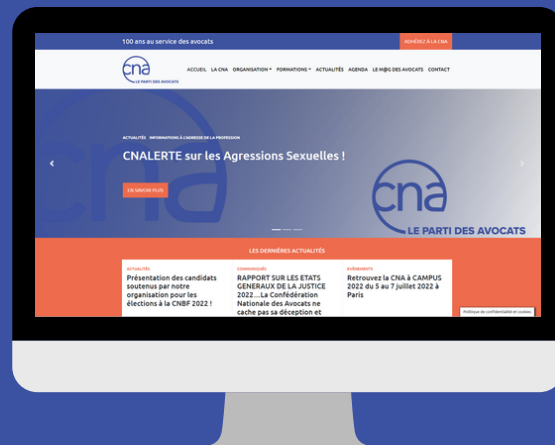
100 ans au service des avocats

ADHÉREZ À LA CNA

cna LE PARTI DES AVOCATS

ACCUEIL LA CNA ORGANISATION FORMATIONS ACTUALITÉS AGENDA LE M@G DES AVOCATS CONTACT

ACTUALITÉS INFORMATIONS À L'ADRESSE DE LA PROFESSION

CNALERTE sur les Agressions Sexuelles !

EN SAVOIR PLUS

cna LE PARTI DES AVOCATS

LES DERNIÈRES ACTUALITÉS

ACTUALITÉS
Présentation des candidats soutenus par notre organisation pour les élections à la CNBF 2022 !

COMMUNIQUÉS
RAPPORT SUR LES ETATS GENERAUX DE LA JUSTICE 2022....La Confédération Nationale des Avocats ne cache pas sa déception et

ÉVÉNEMENTS
Retrouvez la CNA à CAMPUS 2022 du 5 au 7 Juillet 2022 à Paris

Politique de confidentialité et cookies